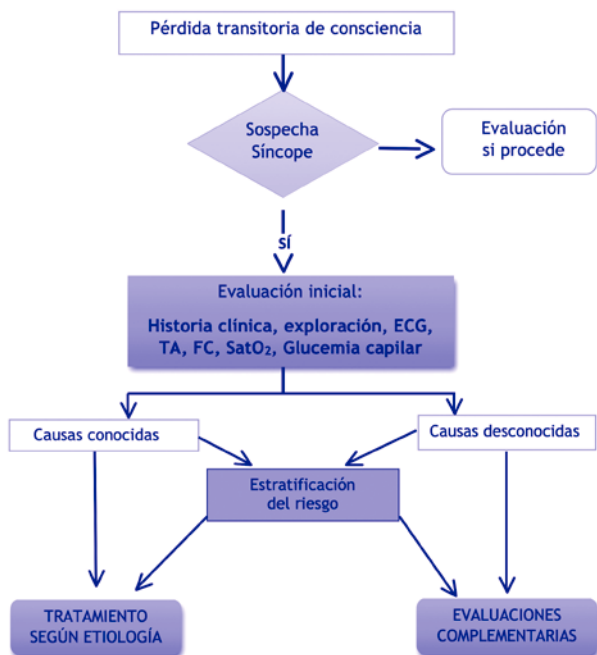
Pérdida transitoria de consciencia

Sospecha Síncope

Evaluación si procede

sí

Evaluación inicial:

Historia clínica, exploración, ECG, TA, FC, $SatO_2$, Glucemia capilar

Causas conocidas

Causas desconocidas

Estratificación del riesgo

TRATAMIENTO SEGÚN ETIOLOGÍA

EVALUACIONES COMPLEMENTARIAS